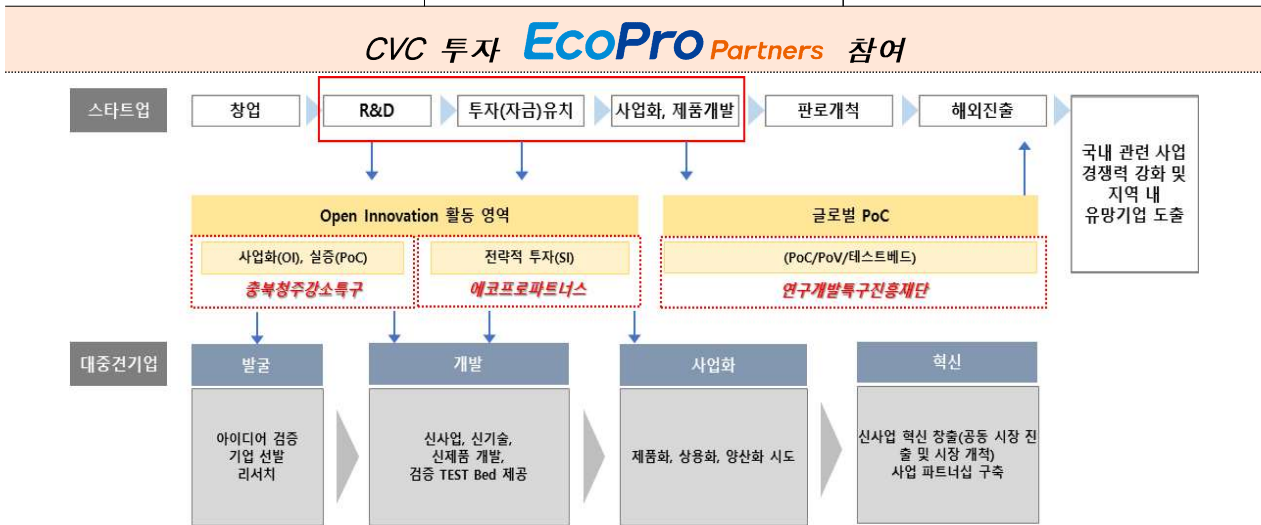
CVC 투자 EcoPro Partners 참여

스타트업

창업

R&D

투자(자금)유치

사업화, 제품개발

판로개척

해외진출

국내 관련 사업 경쟁력 강화 및 지역 내 유망기업 도출

Open Innovation 활동 영역

글로벌 PoC

사업화(OI), 실증(PoC)

충북청주강소특구

전략적 투자(SI)

에코프로파트너스

(PoC/PoV/테스트베드)

연구개발특구진흥재단

대중견기업

발굴

아이디어 검증
기업 선발
리서치

개발

신사업, 신기술,
신제품 개발,
검증 TEST Bed 제공

사업화

제품화, 상용화, 양산화 시도

혁신

신사업 혁신 창출(공동 시장 진출 및 시장 개척)
사업 파트너십 구축